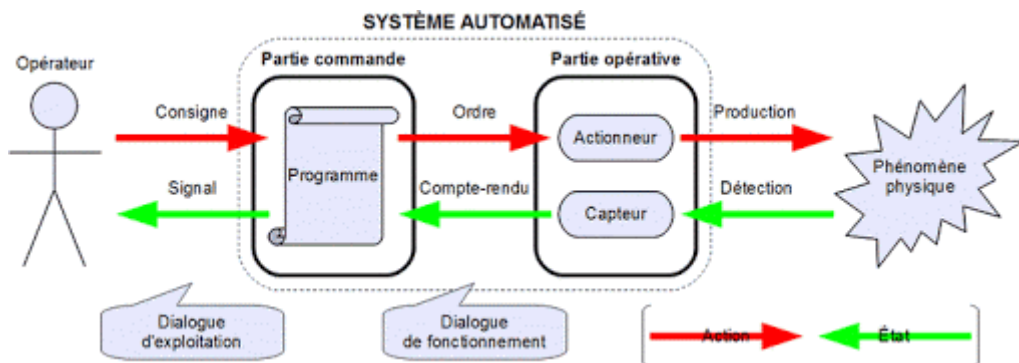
SYSTÈME AUTOMATISÉ

Opérateur

Partie commande

Partie opérative

Consigne

Programme

Ordre

Actionneur

Production

Phénomène physique

Signal

Compte-rendu

Capteur

Détection

Dialogue d'exploitation

Dialogue de fonctionnement

Action

État